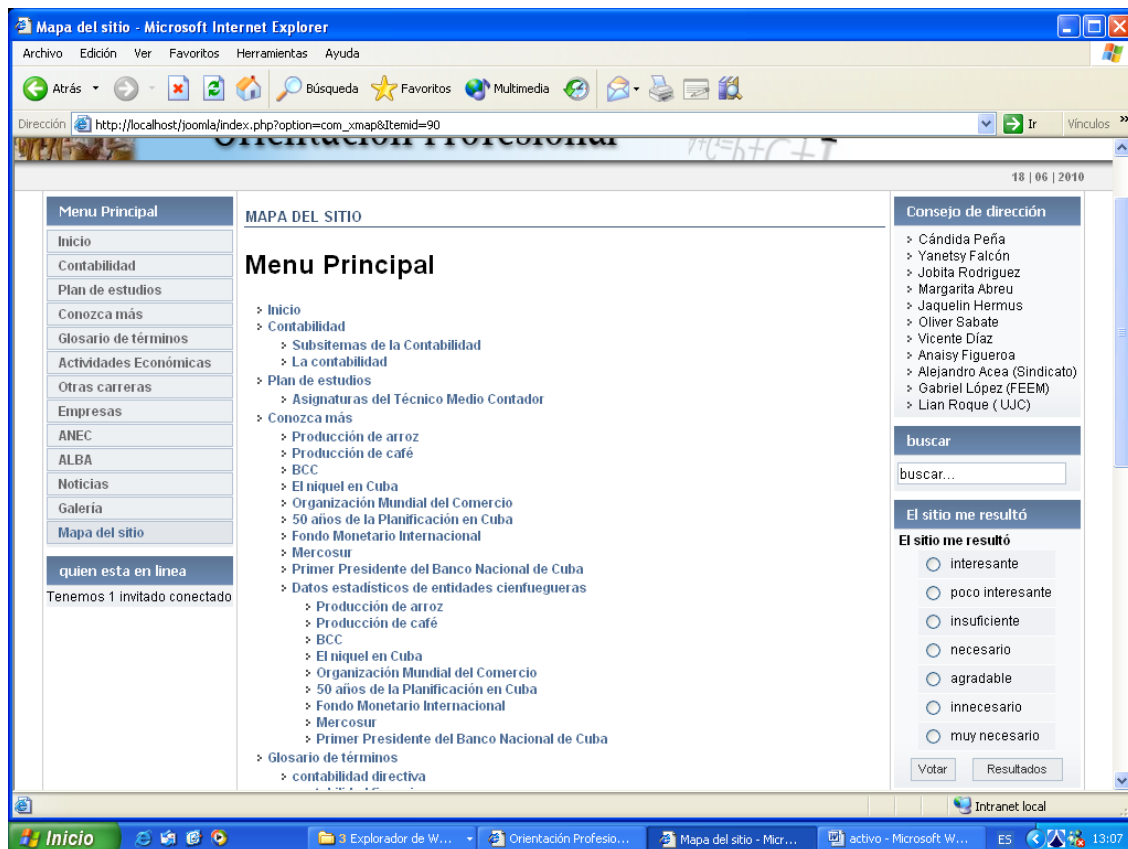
Mapa del sitio - Microsoft Internet Explorer

Archivo Edición Ver Favoritos Herramientas Ayuda

Atrás Búsqueda Favoritos Multimedia

Dirección http://localhost/joomla/index.php?option=com_xmap&Itemid=90 Ir Vínculos

Orientación Profesional

18 | 06 | 2010

Menu Principal
Inicio
Contabilidad
Plan de estudios
Conozca más
Glosario de términos
Actividades Económicas
Otras carreras
Empresas
ANEC
ALBA
Noticias
Galería
Mapa del sitio

quien esta en linea
Tenemos 1 invitado conectado

MAPA DEL SITIO

Menu Principal

Inicio
Contabilidad
Subsitemas de la Contabilidad
La contabilidad
Plan de estudios
Asignaturas del Técnico Medio Contador
Conozca más
Producción de arroz
Producción de café
BCC
El niquel en Cuba
Organización Mundial del Comercio
50 años de la Planificación en Cuba
Fondo Monetario Internacional
Mercosur
Primer Presidente del Banco Nacional de Cuba
Datos estadísticos de entidades cienfuegueras
Producción de arroz
Producción de café
BCC
El niquel en Cuba
Organización Mundial del Comercio
50 años de la Planificación en Cuba
Fondo Monetario Internacional
Mercosur
Primer Presidente del Banco Nacional de Cuba
Glosario de términos
contabilidad directiva
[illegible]

Consejo de dirección
Cándida Peña
Yanetsy Falcón
Jobita Rodriguez
Margarita Abreu
Jaquelin Hermus
Oliver Sabate
Vicente Díaz
Anaisy Figueroa
Alejandro Acea (Sindicato)
Gabriel López (FEEM)
Lian Roque ( UJC)

buscar
buscar...

El sitio me resultó
El sitio me resultó
interesante
poco interesante
insuficiente
necesario
agradable
innecesario
muy necesario
Votar Resultados

Intranet local

Inicio 3 Explorador de W... Orientación Profesio... Mapa del sitio - Micr... activo - Microsoft W... ES 13:07